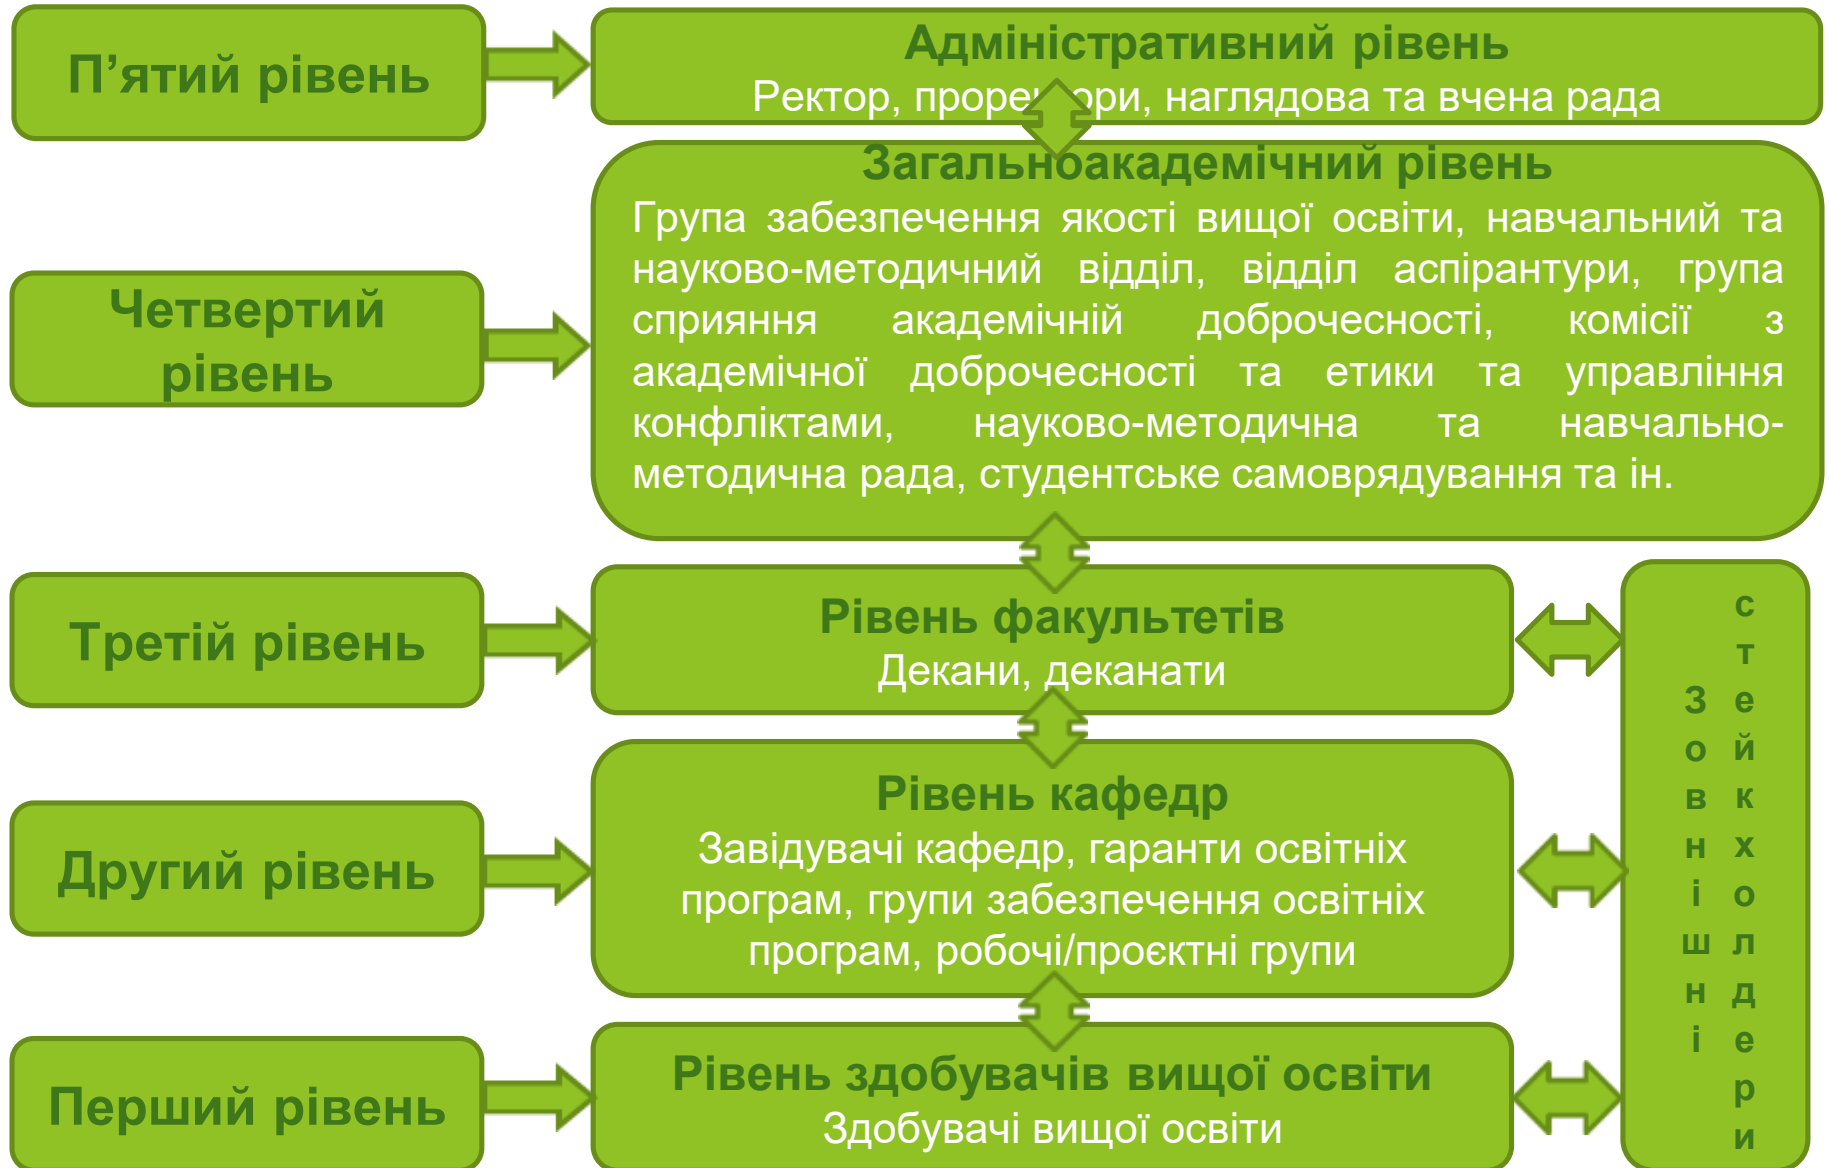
П’ятий рівень

Адміністративний рівень
Ректор, проре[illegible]ори, наглядова та вчена рада

Четвертий рівень

Загальноакадемічний рівень
Група забезпечення якості вищої освіти, навчальний та науково-методичний відділ, відділ аспірантури, група сприяння академічній доброчесності, комісії з академічної доброчесності та етики та управління конфліктами, науково-методична та навчально-методична рада, студентське самоврядування та ін.

Третій рівень

Рівень факультетів
Декани, деканати

Другий рівень

Рівень кафедр
Завідувачі кафедр, гаранти освітніх програм, групи забезпечення освітніх програм, робочі/проєктні групи

Перший рівень

Рівень здобувачів вищої освіти
Здобувачі вищої освіти

Зовнішні стейкхолдери